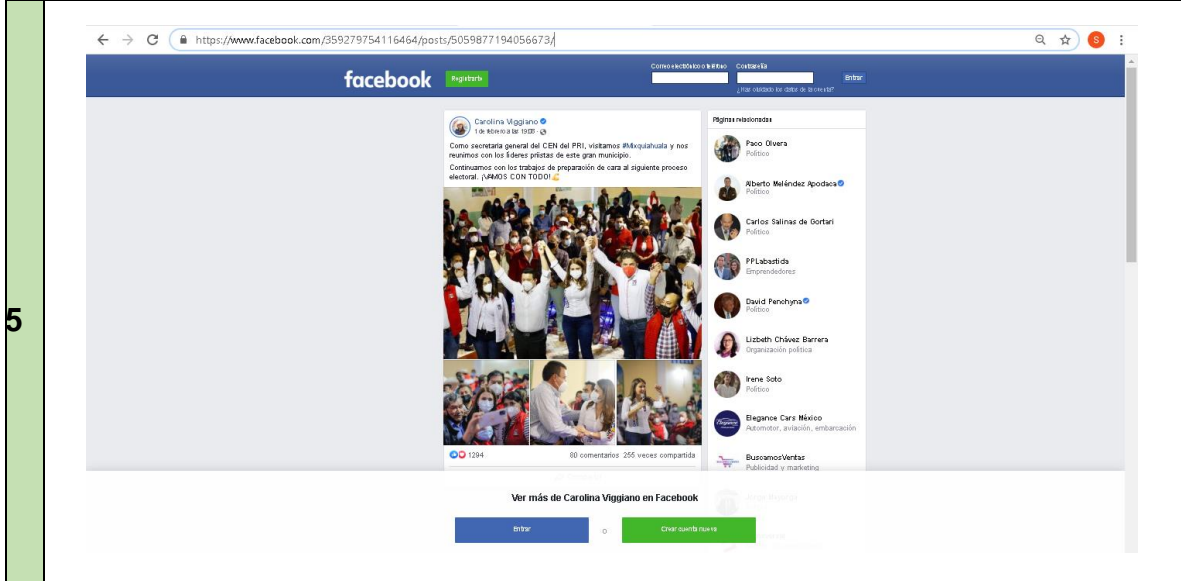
5

https://www.facebook.com/359279754116464/posts/5059877194056673/

facebook Registrarte

Correo electrónico o teléfono Contraseña Entrar

¿Has olvidado los datos de la cuenta?

Carolina Viggiano
1 de febrero a las 19:08 ·

Como secretaria general del CEN del PRI, visitamos #Mixquiahuala y nos reunimos con los líderes priistas de este gran municipio.

Continuamos con los trabajos de preparación de cara al siguiente proceso electoral. ¡VAMOS CON TODO!

1294 80 comentarios 255 veces compartida

Páginas relacionadas

Paco Olvera
Político

Alberto Meléndez Apodaca
Político

Carlos Salinas de Gortari
Político

PPLabastida
Emprendedores

David Penchyna
Político

Lizbeth Chávez Barrera
Organización política

Irene Soto
Político

Elegance Cars México
Automotor, aviación, embarcación

BuscamosVentas
Publicidad y marketing

Ver más de Carolina Viggiano en Facebook

Entrar o Crear cuenta nueva